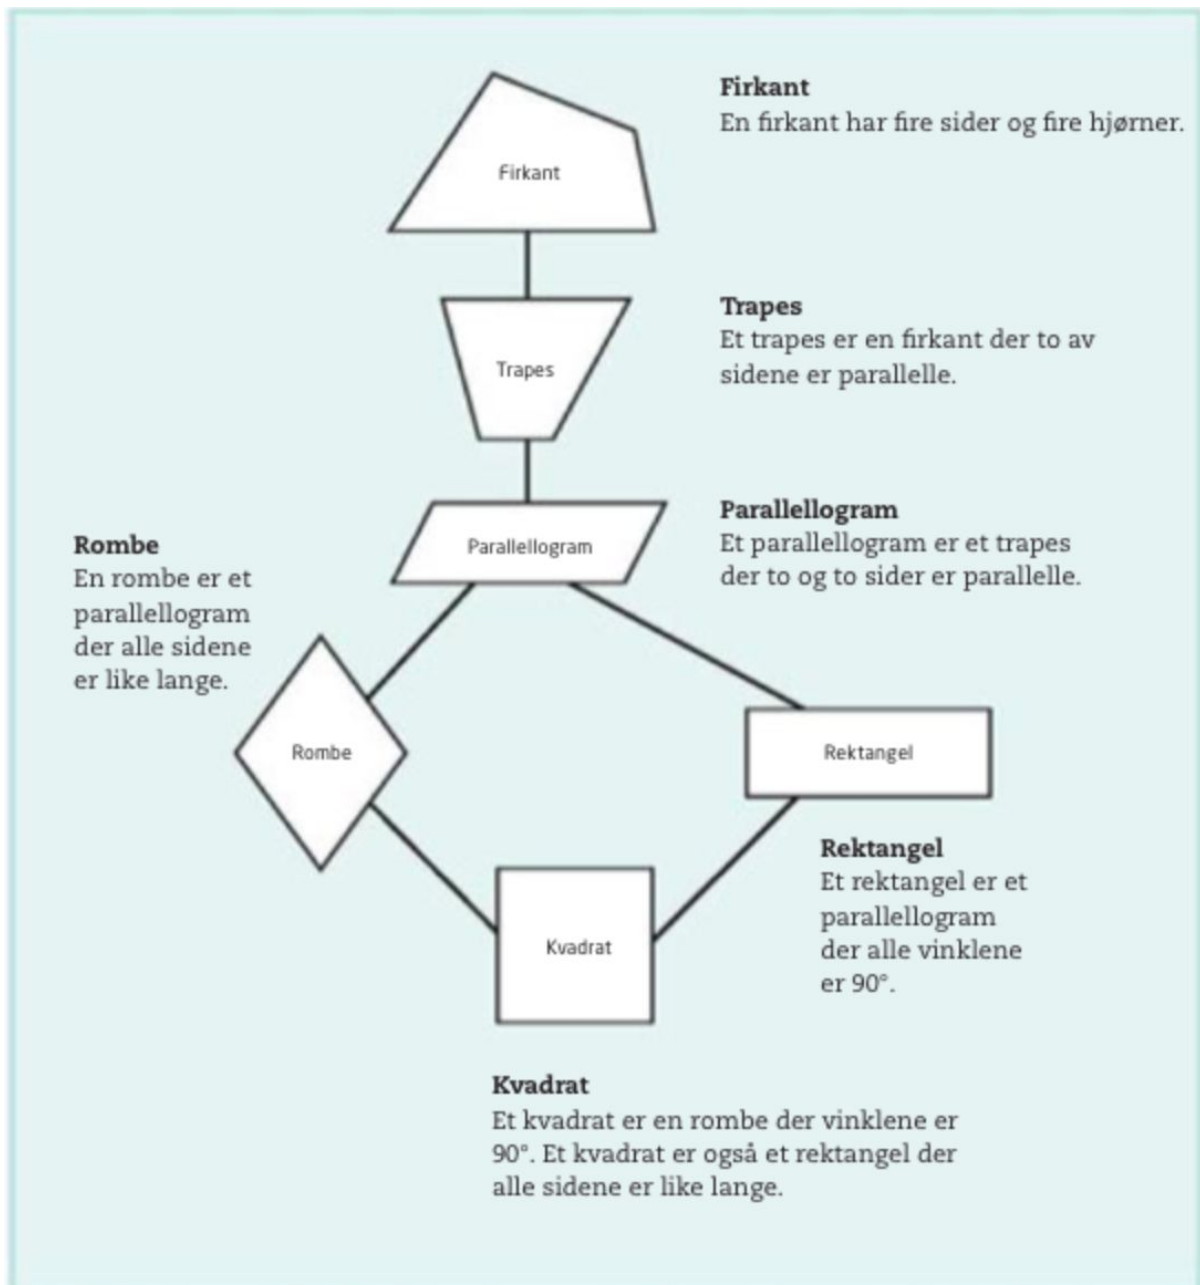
Firkant

**Firkant**
En firkant har fire sider og fire hjørner.

Trapes

**Trapes**
Et trapes er en firkant der to av sidene er parallelle.

Parallellogram

**Parallellogram**
Et parallellogram er et trapes der to og to sider er parallelle.

**Rombe**
En rombe er et parallellogram der alle sidene er like lange.

Rombe

Rektangel

**Rektangel**
Et rektangel er et parallellogram der alle vinklene er 90°.

Kvadrat

**Kvadrat**
Et kvadrat er en rombe der vinklene er 90°. Et kvadrat er også et rektangel der alle sidene er like lange.